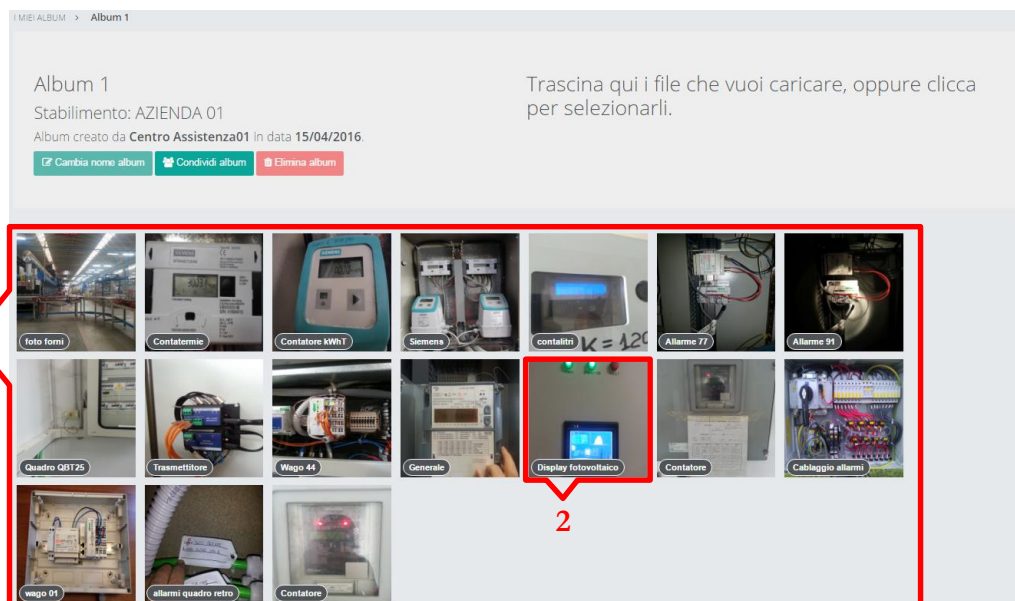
I MIEI ALBUM > Album 1

Album 1
Stabilimento: AZIENDA 01
Album creato da Centro Assistenza01 in data 15/04/2016.

Cambia nome album
Condividi album
Elimina album

Trascina qui i file che vuoi caricare, oppure clicca per selezionarli.

foto forni
Contatermie
Contatore kWhT
Siemens
contalitri
Allarme 77
Allarme 91
Quadro QBT25
Trasmettitore
Wago 44
Generale
Display fotovoltaico
Contatore
Cablaggio allarmi
wago 01
allarmi quadro retro
Contatore

2